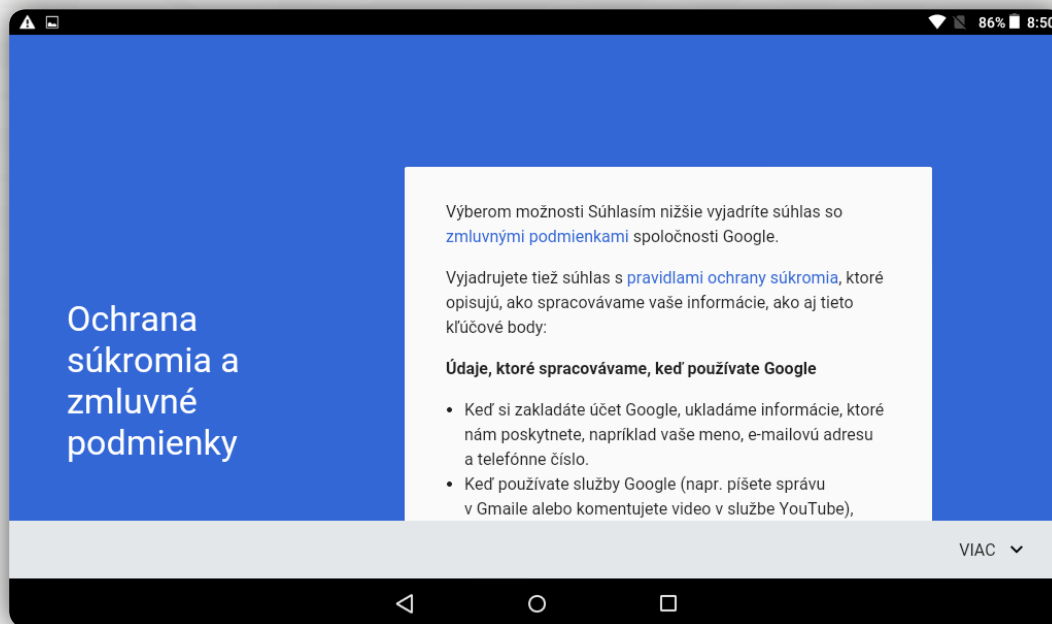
86% 8:50

Ochrana súkromia a zmluvné podmienky

Výberom možnosti Súhlasím nižšie vyjadríte súhlas so zmluvnými podmienkami spoločnosti Google.

Vyjadrujete tiež súhlas s pravidlami ochrany súkromia, ktoré opisujú, ako spracovávame vaše informácie, ako aj tieto kľúčové body:

**Údaje, ktoré spracovávame, keď používate Google**

• Keď si zakladáte účet Google, ukladáme informácie, ktoré nám poskytnete, napríklad vaše meno, e-mailovú adresu a telefónne číslo.
• Keď používate služby Google (napr. píšete správu v Gmaile alebo komentujete video v službe YouTube),

VIAC